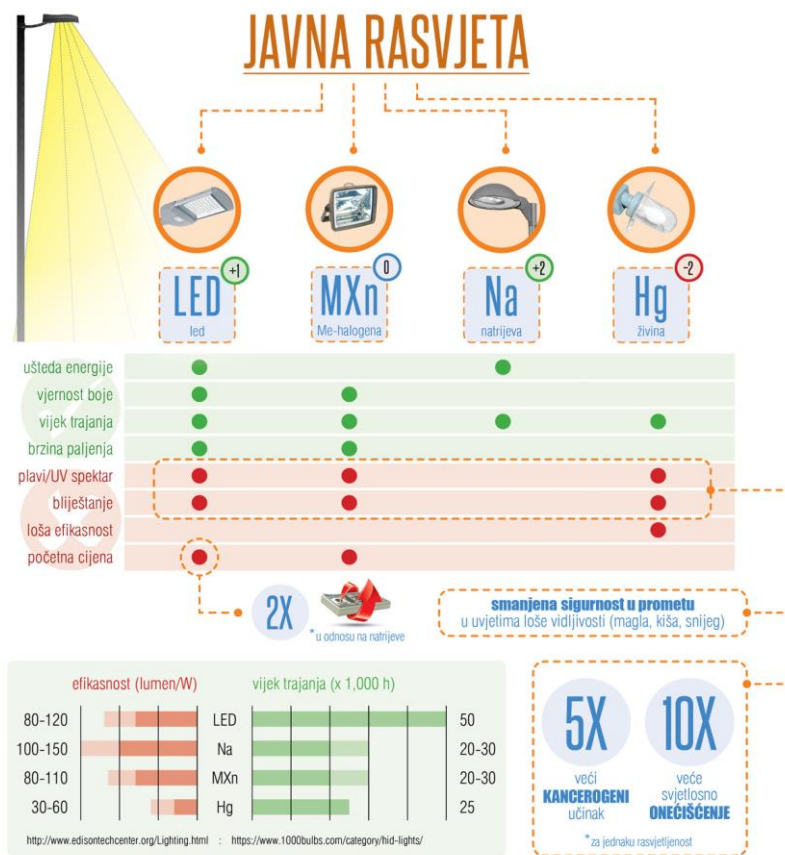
JAVNA RASVJETA

LED
led
+1

MXn
Me-halogena
0

Na
natrijeva
+2

Hg
živina
-2

ušteda energije
vjernost boje
vijek trajanja
brzina paljenja
plavi/UV spektar
blještanje
loša efikasnost
početna cijena

2X
*u odnosu na natrijeve

smanjena sigurnost u prometu
u uvjetima loše vidljivosti (magla, kiša, snijeg)

efikasnost (lumen/W)
vijek trajanja (x 1,000 h)

| efikasnost | | vijek trajanja |
|---|---|---|
| 80-120 | LED | 50 |
| 100-150 | Na | 20-30 |
| 80-110 | MXn | 20-30 |
| 30-60 | Hg | 25 |

http://www.edisontechcenter.org/Lighting.html : https://www.1000bulbs.com/category/hid-lights/

5X
veći
KANCEROGENI
učinak

10X
veće
svjetlosno
ONEČIŠĆENJE

*za jednaku rasvjetljenost